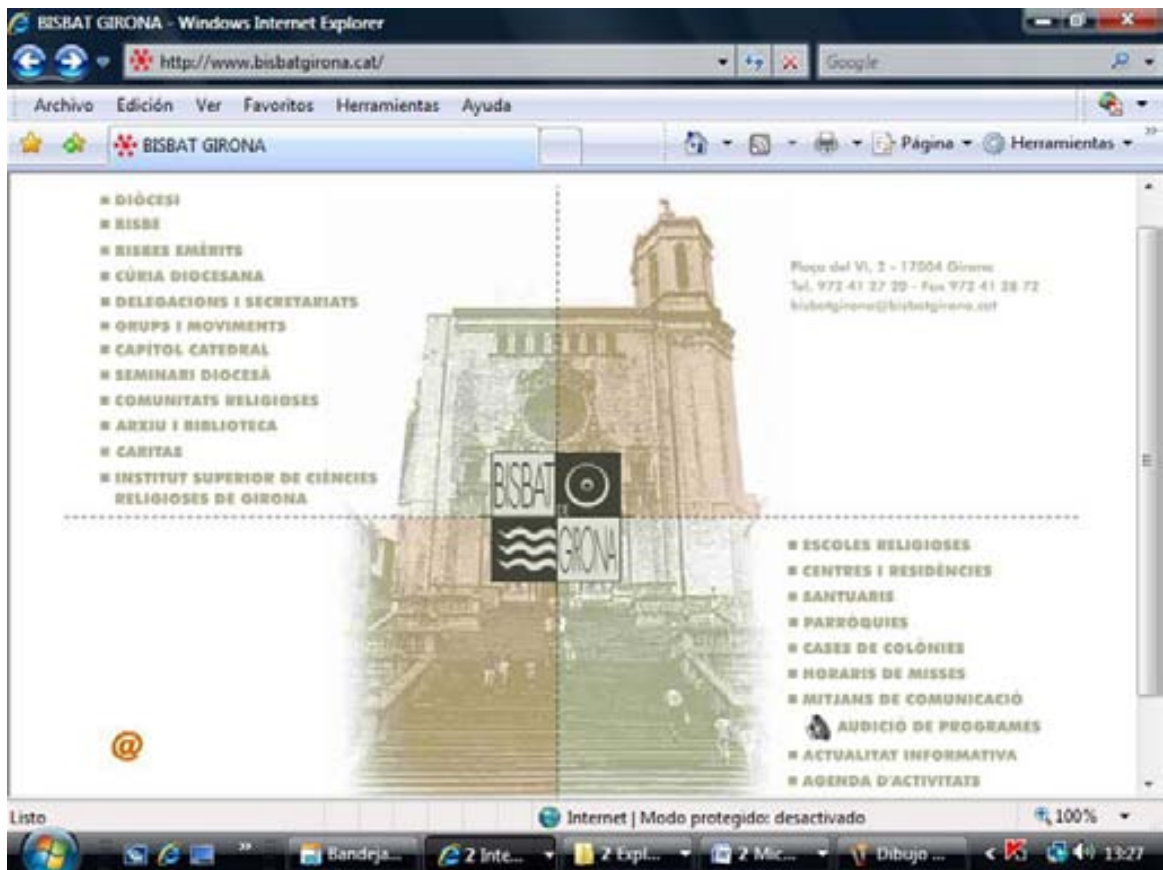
BISBAT GIRONA - Windows Internet Explorer

http://www.bisbatgirona.cat/

Google

Archivo Edición Ver Favoritos Herramientas Ayuda

BISBAT GIRONA

Página Herramientas

■ DIÒCESI
■ BISBE
■ BISBES EMÈRITS
■ CÚRIA DIOCESANA
■ DELEGACIONS I SECRETARIATS
■ GRUPS I MOVIMENTS
■ CAPÍTOL CATEDRAL
■ SEMINARI DIOCESÀ
■ COMUNITATS RELIGIOSES
■ ARXIU I BIBLIOTECA
■ CARITAS
■ INSTITUT SUPERIOR DE CIÈNCIES RELIGIOSES DE GIRONA

Plaça del Vi, 2 - 17004 Girona
Tel. 972 41 27 20 - Fax 972 41 28 72
bisbatgirona@bisbatgirona.cat

BISBAT DE GIRONA

■ ESCOLES RELIGIOSES
■ CENTRES I RESIDÈNCIES
■ SANTUARIS
■ PARRÒQUIES
■ CASES DE COLÒNIES
■ HORARIS DE MISSES
■ MITJANS DE COMUNICACIÓ
AUDICIÓ DE PROGRAMES
■ ACTUALITAT INFORMATIVA
■ AGENDA D'ACTIVITATS

@

Listo

Internet | Modo protegido: desactivado

100%

Bandeja... 2 Inte... 2 Expl... 2 Mic... Dibujo ... 13:27